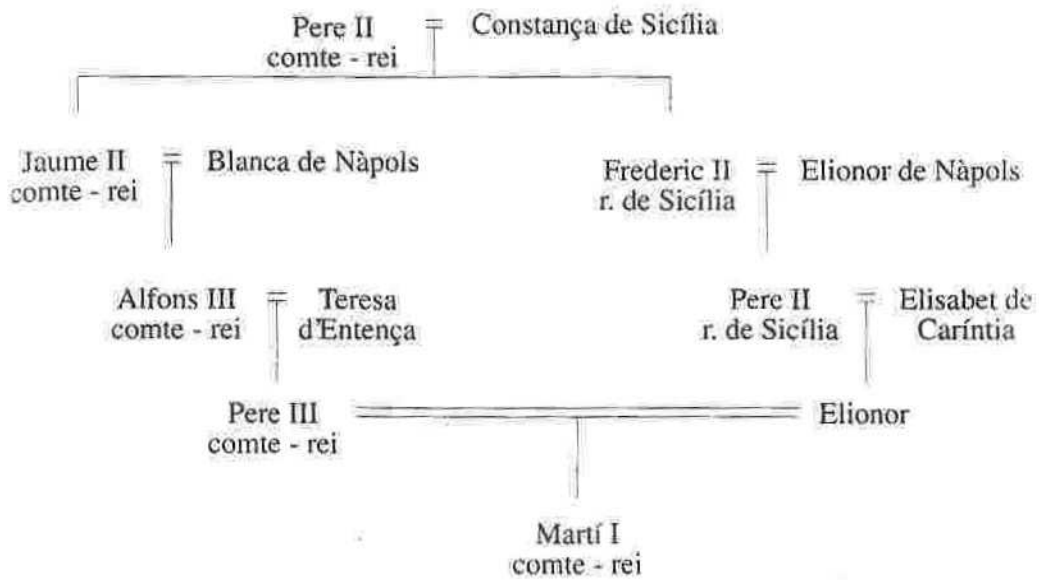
Pere II comte - rei = Constança de Sicília

Jaume II comte - rei = Blanca de Nàpols

Frederic II r. de Sicília = Elionor de Nàpols

Alfons III comte - rei = Teresa d'Entença

Pere II r. de Sicília = Elisabet de Caríntia

Pere III comte - rei = Elionor

Martí I comte - rei